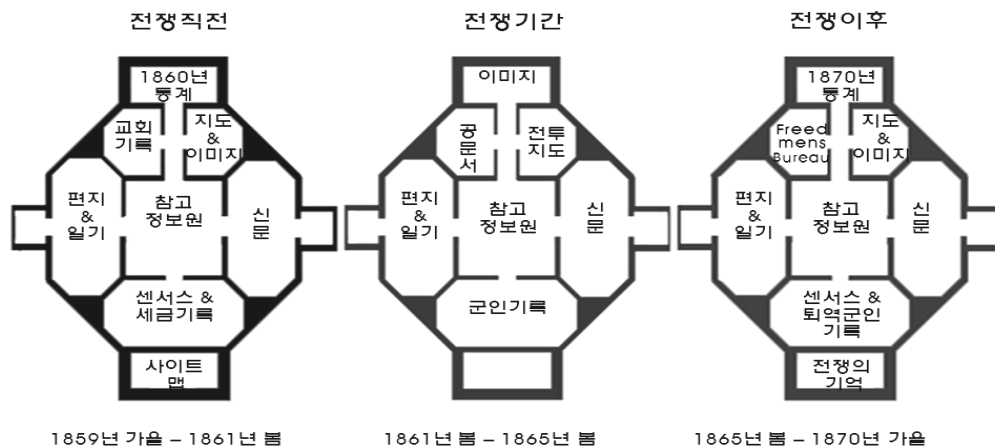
전쟁직전

1860년 통계

교회 기록

지도 & 이미지

편지 & 일기

참고 정보원

신문

센서스 & 세금기록

사이트 맵

1859년 가을 – 1861년 봄

전쟁기간

이미지

공문서

전투 지도

편지 & 일기

참고 정보원

신문

군인기록

1861년 봄 – 1865년 봄

전쟁이후

1870년 통계

Freedmens Bureau

지도 & 이미지

편지 & 일기

참고 정보원

신문

센서스 & 퇴역군인 기록

전쟁의 기억

1865년 봄 – 1870년 가을